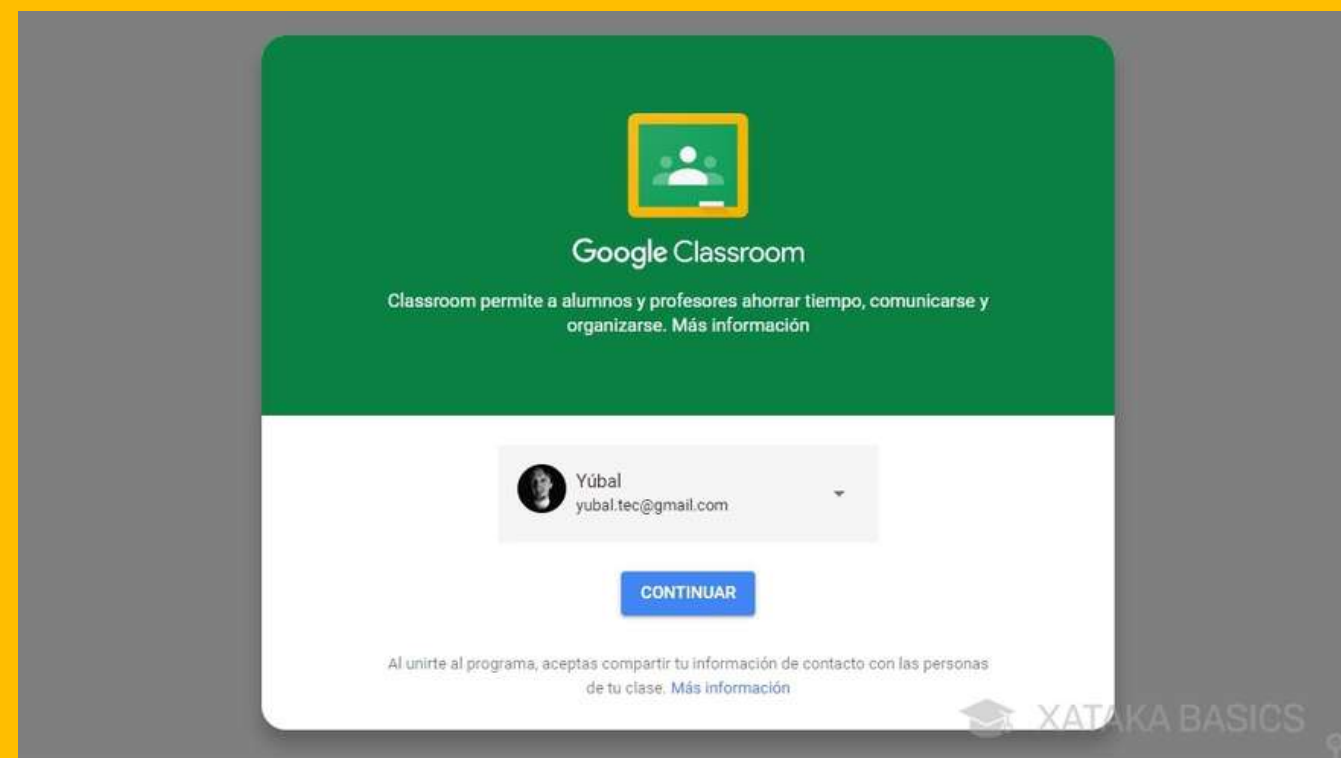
Google Classroom

Classroom permite a alumnos y profesores ahorrar tiempo, comunicarse y organizarse. Más información

Yúbal
yubal.tec@gmail.com

CONTINUAR

Al unirte al programa, aceptas compartir tu información de contacto con las personas de tu clase. Más información

XATAKA BASICS